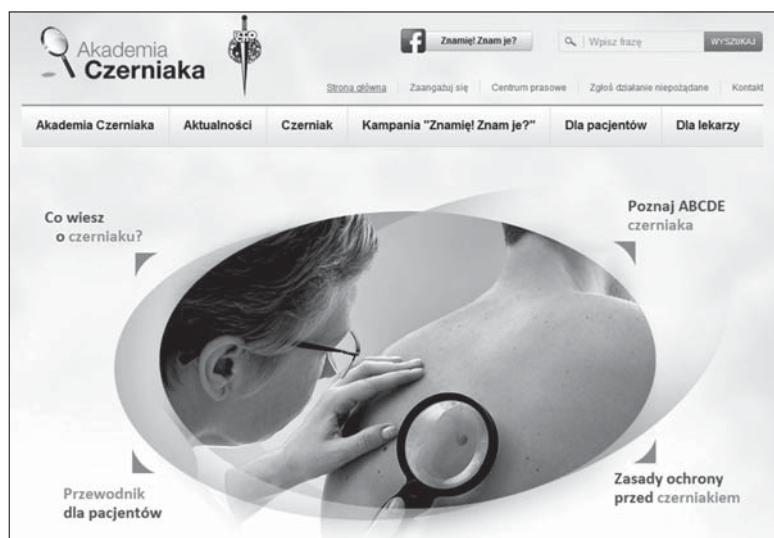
Akademia Czerniaka

Znamię! Znam je?

Wpisz frazę

WYSZUKAJ

Strona główna | Zaangażuj się | Centrum prasowe | Zgłoś działanie niepożądane | Kontakt

Akademia Czerniaka | Aktualności | Czerniak | Kampania "Znamię! Znam je?" | Dla pacjentów | Dla lekarzy

Co wiesz o czerniaku?

Poznaj ABCDE czerniaka

Przewodnik dla pacjentów

Zasady ochrony przed czerniakiem